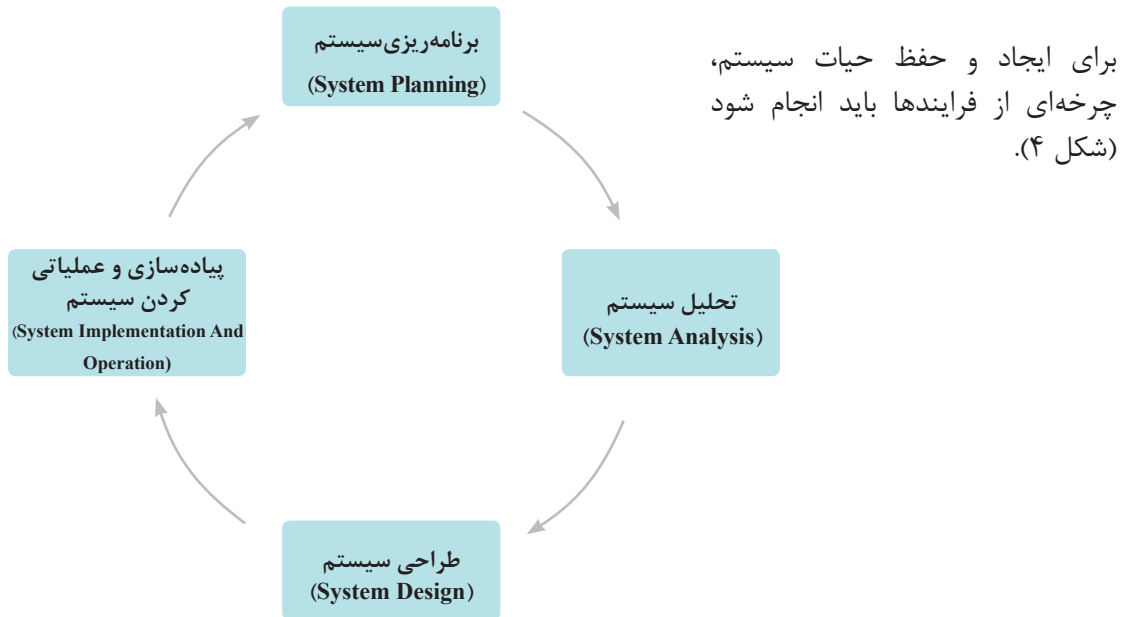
برای ایجاد و حفظ حیات سیستم، چرخه‌ای از فرایندها باید انجام شود (شکل ۴).

برنامه‌ریزی‌سیستم
(System Planning)

تحلیل سیستم
(System Analysis)

طراحی سیستم
(System Design)

پیاده‌سازی و عملیاتی کردن سیستم
(System Implementation And Operation)